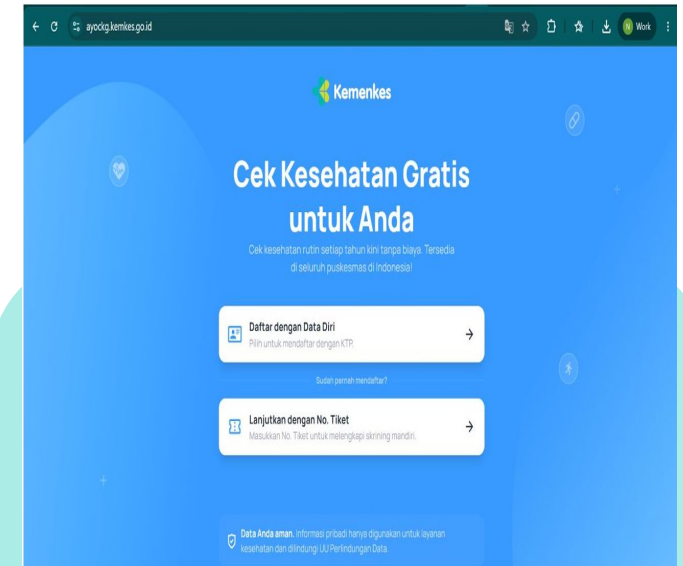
ayockg.kemkes.go.id

Work

Kemenkes

Cek Kesehatan Gratis untuk Anda

Cek kesehatan rutin setiap tahun kini tanpa biaya. Tersedia di seluruh puskesmas di Indonesia!

Daftar dengan Data Diri
Pilih untuk mendaftar dengan KTP.

Sudah pernah mendaftar?

Lanjutkan dengan No. Tiket
Masukkan No. Tiket untuk melengkapi skrining mandiri.

Data Anda aman. Informasi pribadi hanya digunakan untuk layanan kesehatan dan dilindungi UU Perlindungan Data.